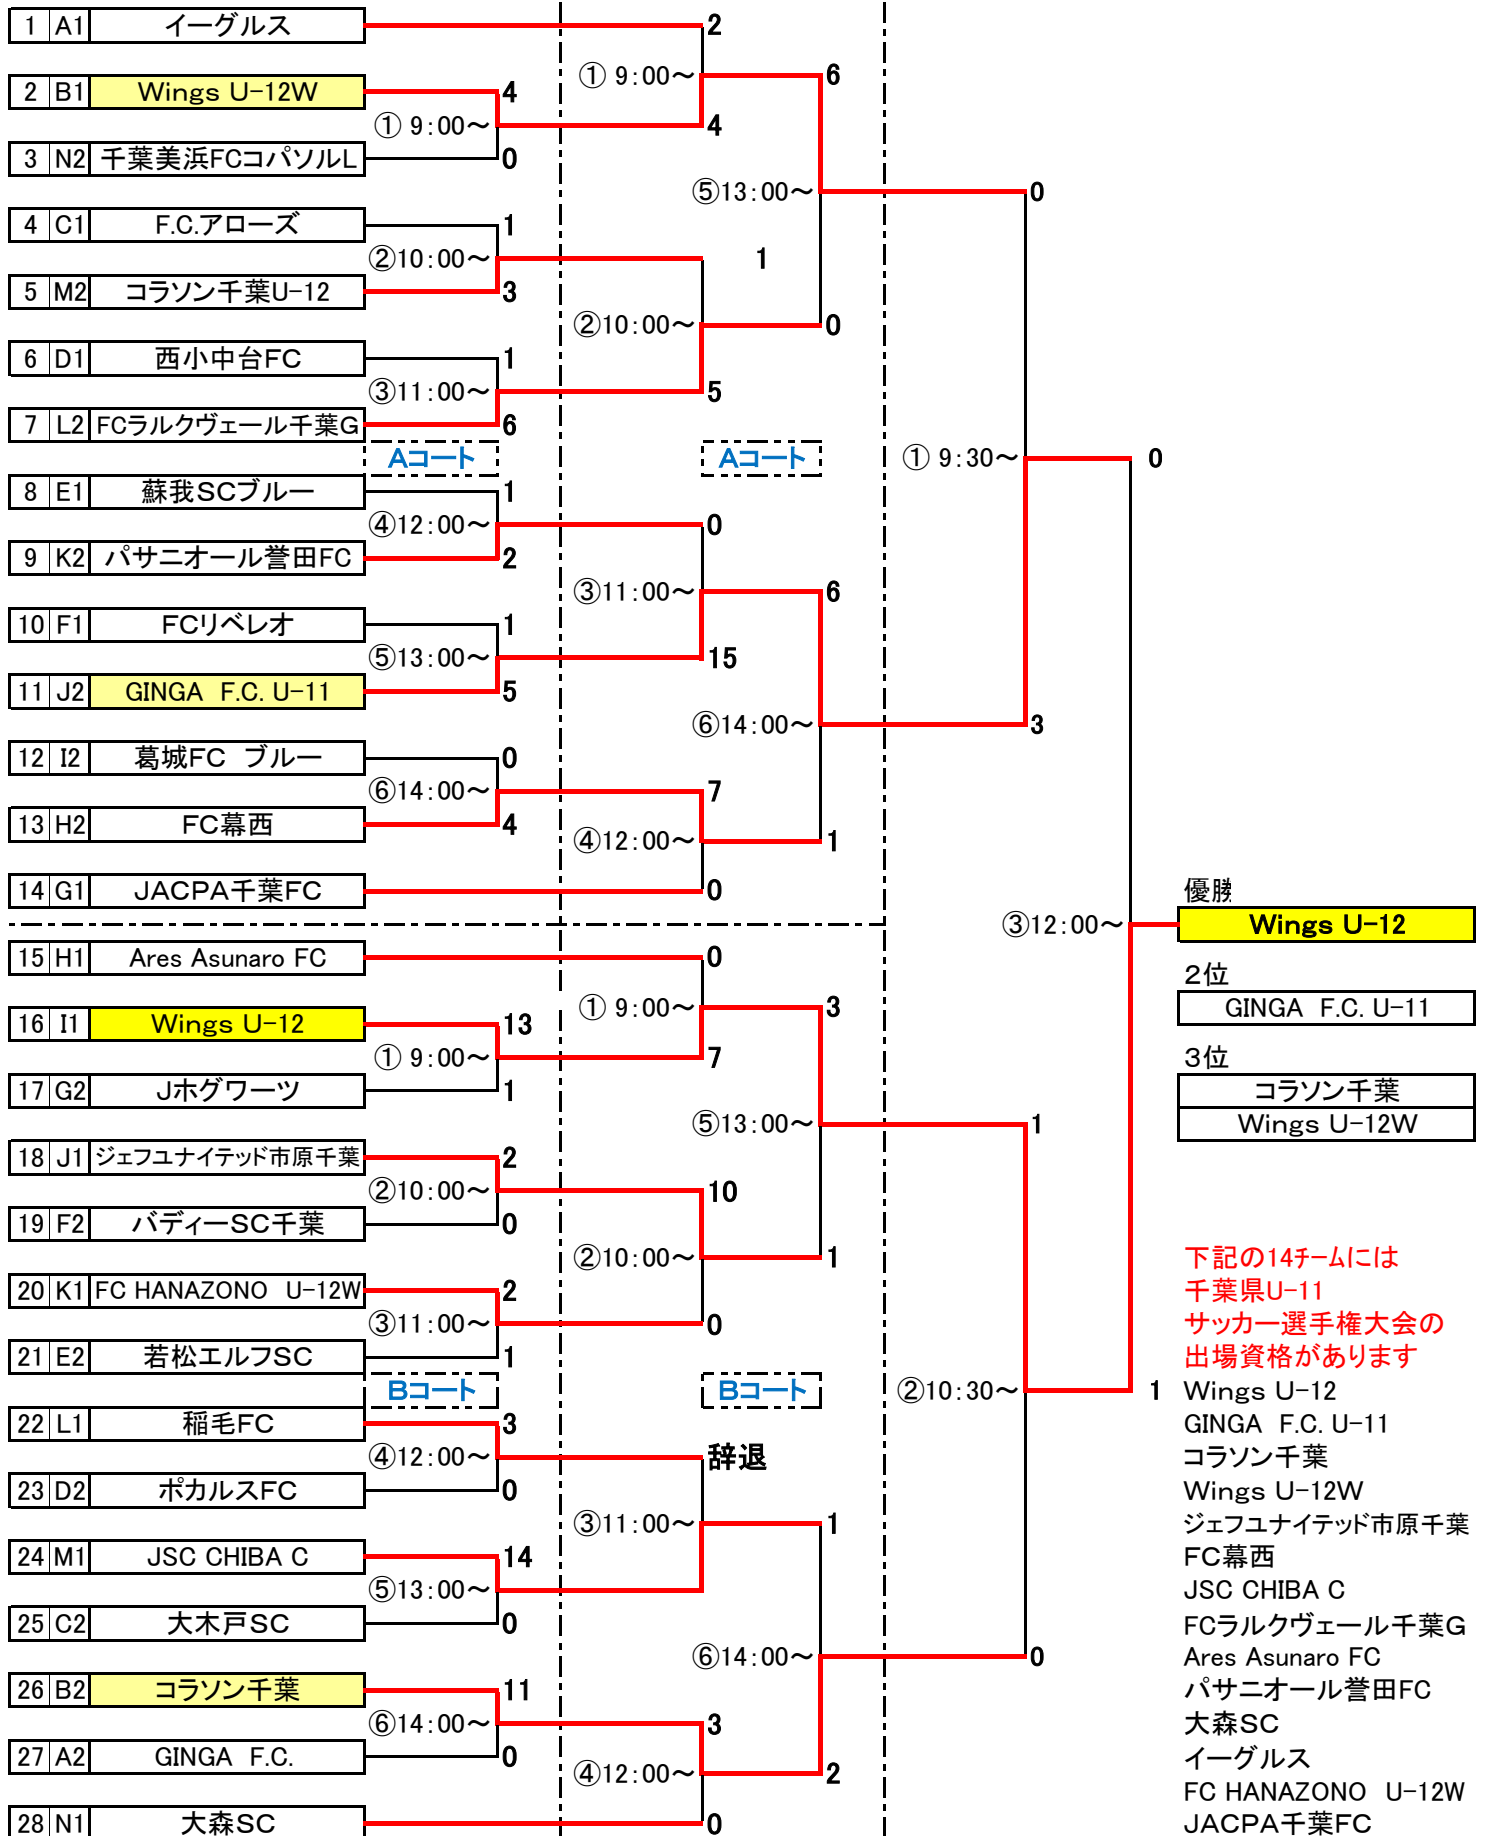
| 1 | A1 | イーグルス |
|---|---|---|
| 2 | B1 | Wings U-12W |
| 3 | N2 | 千葉美浜FCコパソルL |
| 4 | C1 | F.C.アローズ |
| 5 | M2 | コラソン千葉U-12 |
| 6 | D1 | 西小中台FC |
| 7 | L2 | FCラルクヴェール千葉G |
| 8 | E1 | 蘇我SCブルー |
| 9 | K2 | パサニオール誉田FC |
| 10 | F1 | FCリベレオ |
| 11 | J2 | GINGA F.C. U-11 |
| 12 | I2 | 葛城FC ブルー |
| 13 | H2 | FC幕西 |
| 14 | G1 | JACPA千葉FC |
| 15 | H1 | Ares Asunaro FC |
| 16 | I1 | Wings U-12 |
| 17 | G2 | Jホグワーツ |
| 18 | J1 | ジェフユナイテッド市原千葉 |
| 19 | F2 | バディーSC千葉 |
| 20 | K1 | FC HANAZONO U-12W |
| 21 | E2 | 若松エルフSC |
| 22 | L1 | 稲毛FC |
| 23 | D2 | ポカルスFC |
| 24 | M1 | JSC CHIBA C |
| 25 | C2 | 大木戸SC |
| 26 | B2 | コラソン千葉 |
| 27 | A2 | GINGA F.C. |
| 28 | N1 | 大森SC |

2
① 9:00〜
6
4
4
① 9:00〜
0
⑤13:00〜
0
1
②10:00〜
1
3
②10:00〜
0
1
③11:00〜
5
6
Aコート
Aコート
① 9:30〜
0
1
④12:00〜
0
2
③11:00〜
6
1
⑤13:00〜
15
5
⑥14:00〜
3
0
⑥14:00〜
7
4
④12:00〜
1
0
優勝
③12:00〜
Wings U-12
0
① 9:00〜
3
13
① 9:00〜
7
1
2位
GINGA F.C. U-11
3位
コラソン千葉
Wings U-12W
⑤13:00〜
1
2
②10:00〜
10
0
②10:00〜
1
2
③11:00〜
0
1
Bコート
Bコート
②10:30〜
1
3
④12:00〜
辞退
0
③11:00〜
1
14
⑤13:00〜
0
⑥14:00〜
0
11
⑥14:00〜
3
0
④12:00〜
2
0

下記の14チームには
千葉県U-11
サッカー選手権大会の
出場資格があります
Wings U-12
GINGA F.C. U-11
コラソン千葉
Wings U-12W
ジェフユナイテッド市原千葉
FC幕西
JSC CHIBA C
FCラルクヴェール千葉G
Ares Asunaro FC
パサニオール誉田FC
大森SC
イーグルス
FC HANAZONO U-12W
JACPA千葉FC